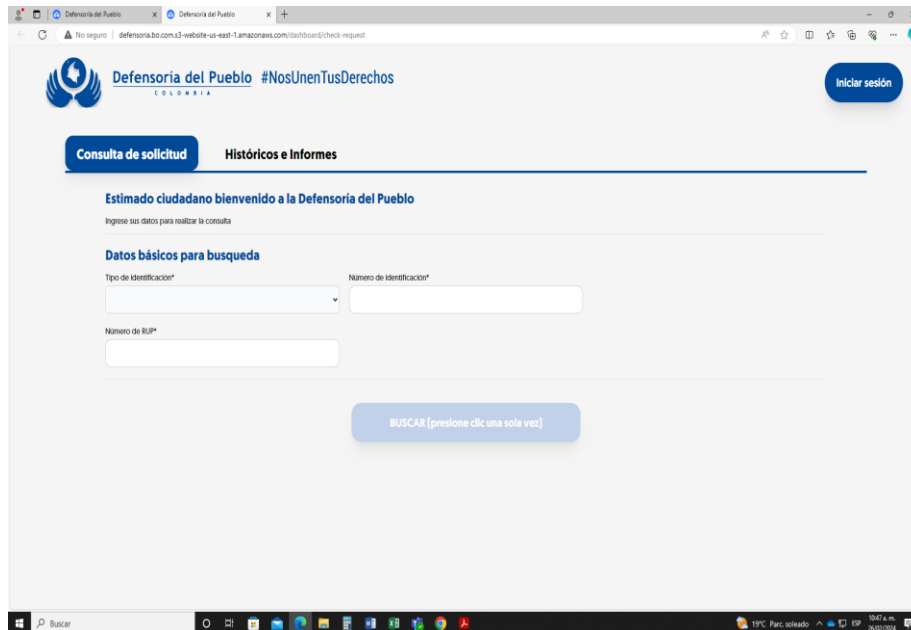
Defensoría del Pueblo × Defensoría del Pueblo × +

No seguro | defensoria.bo.com.s3-website-us-east-1.amazonaws.com/dashboard/check-request

Defensoría del Pueblo #NosUnenTusDerechos
COLOMBIA

Iniciar sesión

Consulta de solicitud
Históricos e Informes

Estimado ciudadano bienvenido a la Defensoría del Pueblo
Ingrese sus datos para realizar la consulta

Datos básicos para busqueda
Tipo de identificación*
Número de identificación*
Número de RUP*

BUSCAR (presione clic una sola vez)

Buscar

19°C Parc. soleado ESP 10:47 a. m. 26/03/2024